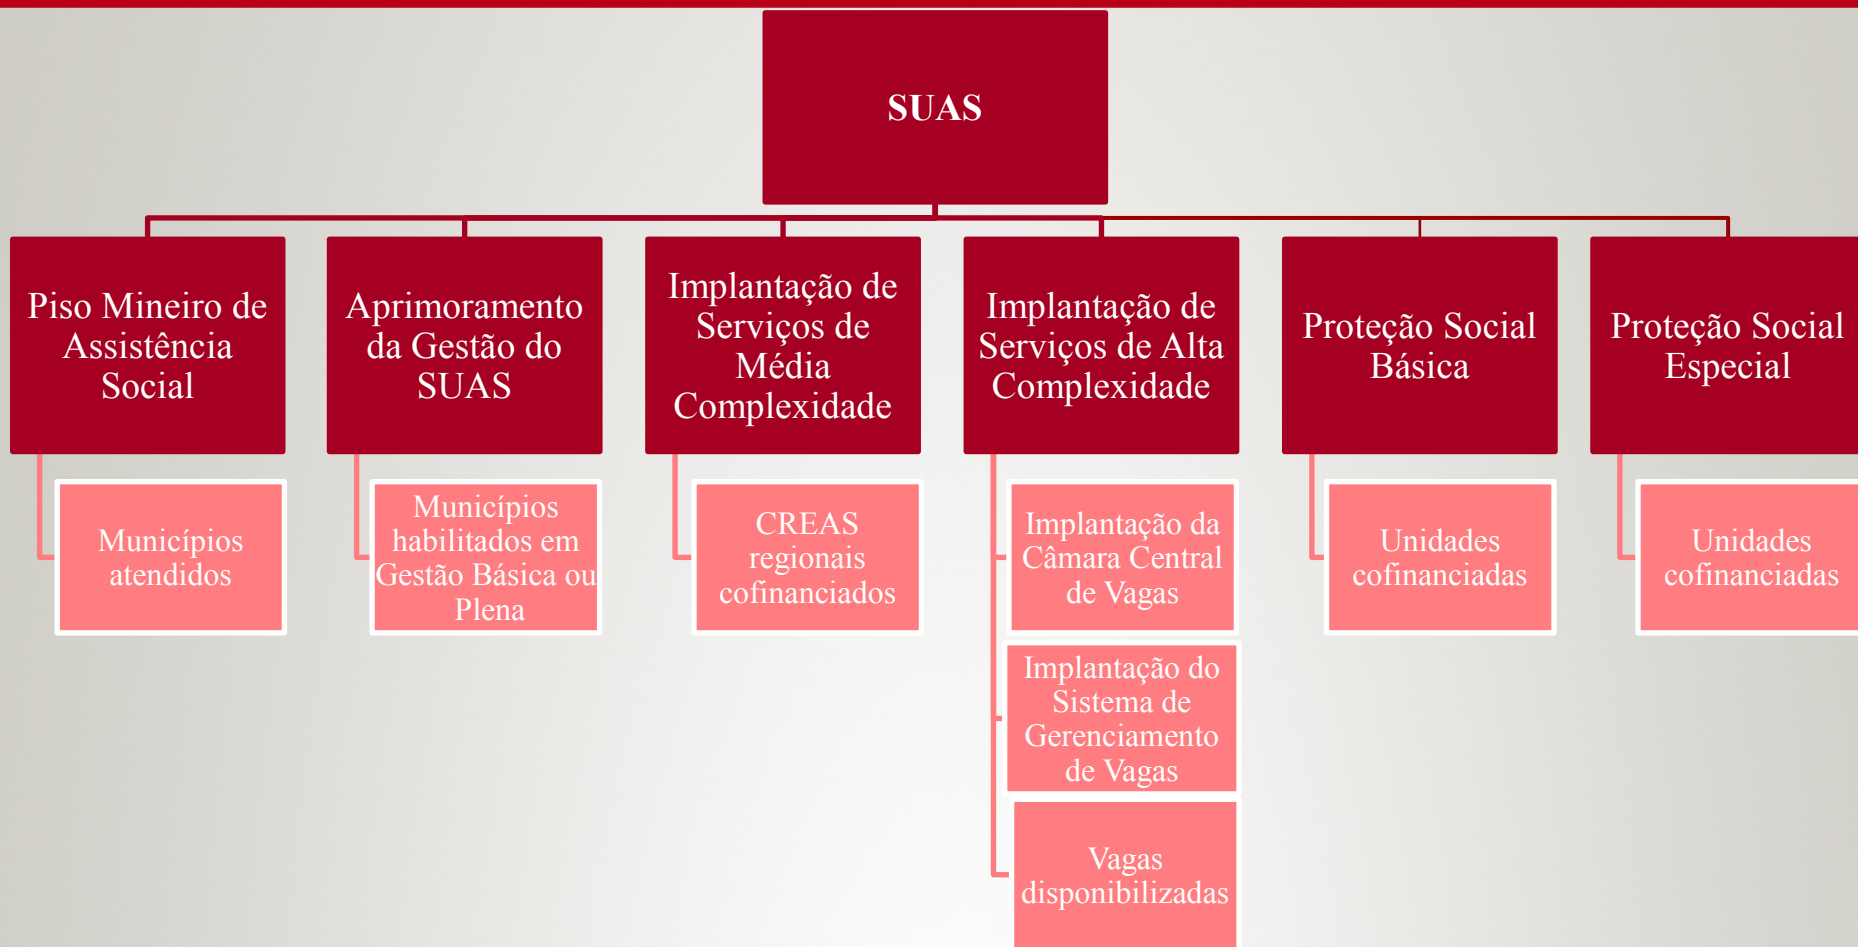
SUAS

Piso Mineiro de Assistência Social

Municípios atendidos

Aprimoramento da Gestão do SUAS

Municípios habilitados em Gestão Básica ou Plena

Implantação de Serviços de Média Complexidade

CREAS regionais cofinanciados

Implantação de Serviços de Alta Complexidade

Implantação da Câmara Central de Vagas

Implantação do Sistema de Gerenciamento de Vagas

Vagas disponibilizadas

Proteção Social Básica

Unidades cofinanciadas

Proteção Social Especial

Unidades cofinanciadas